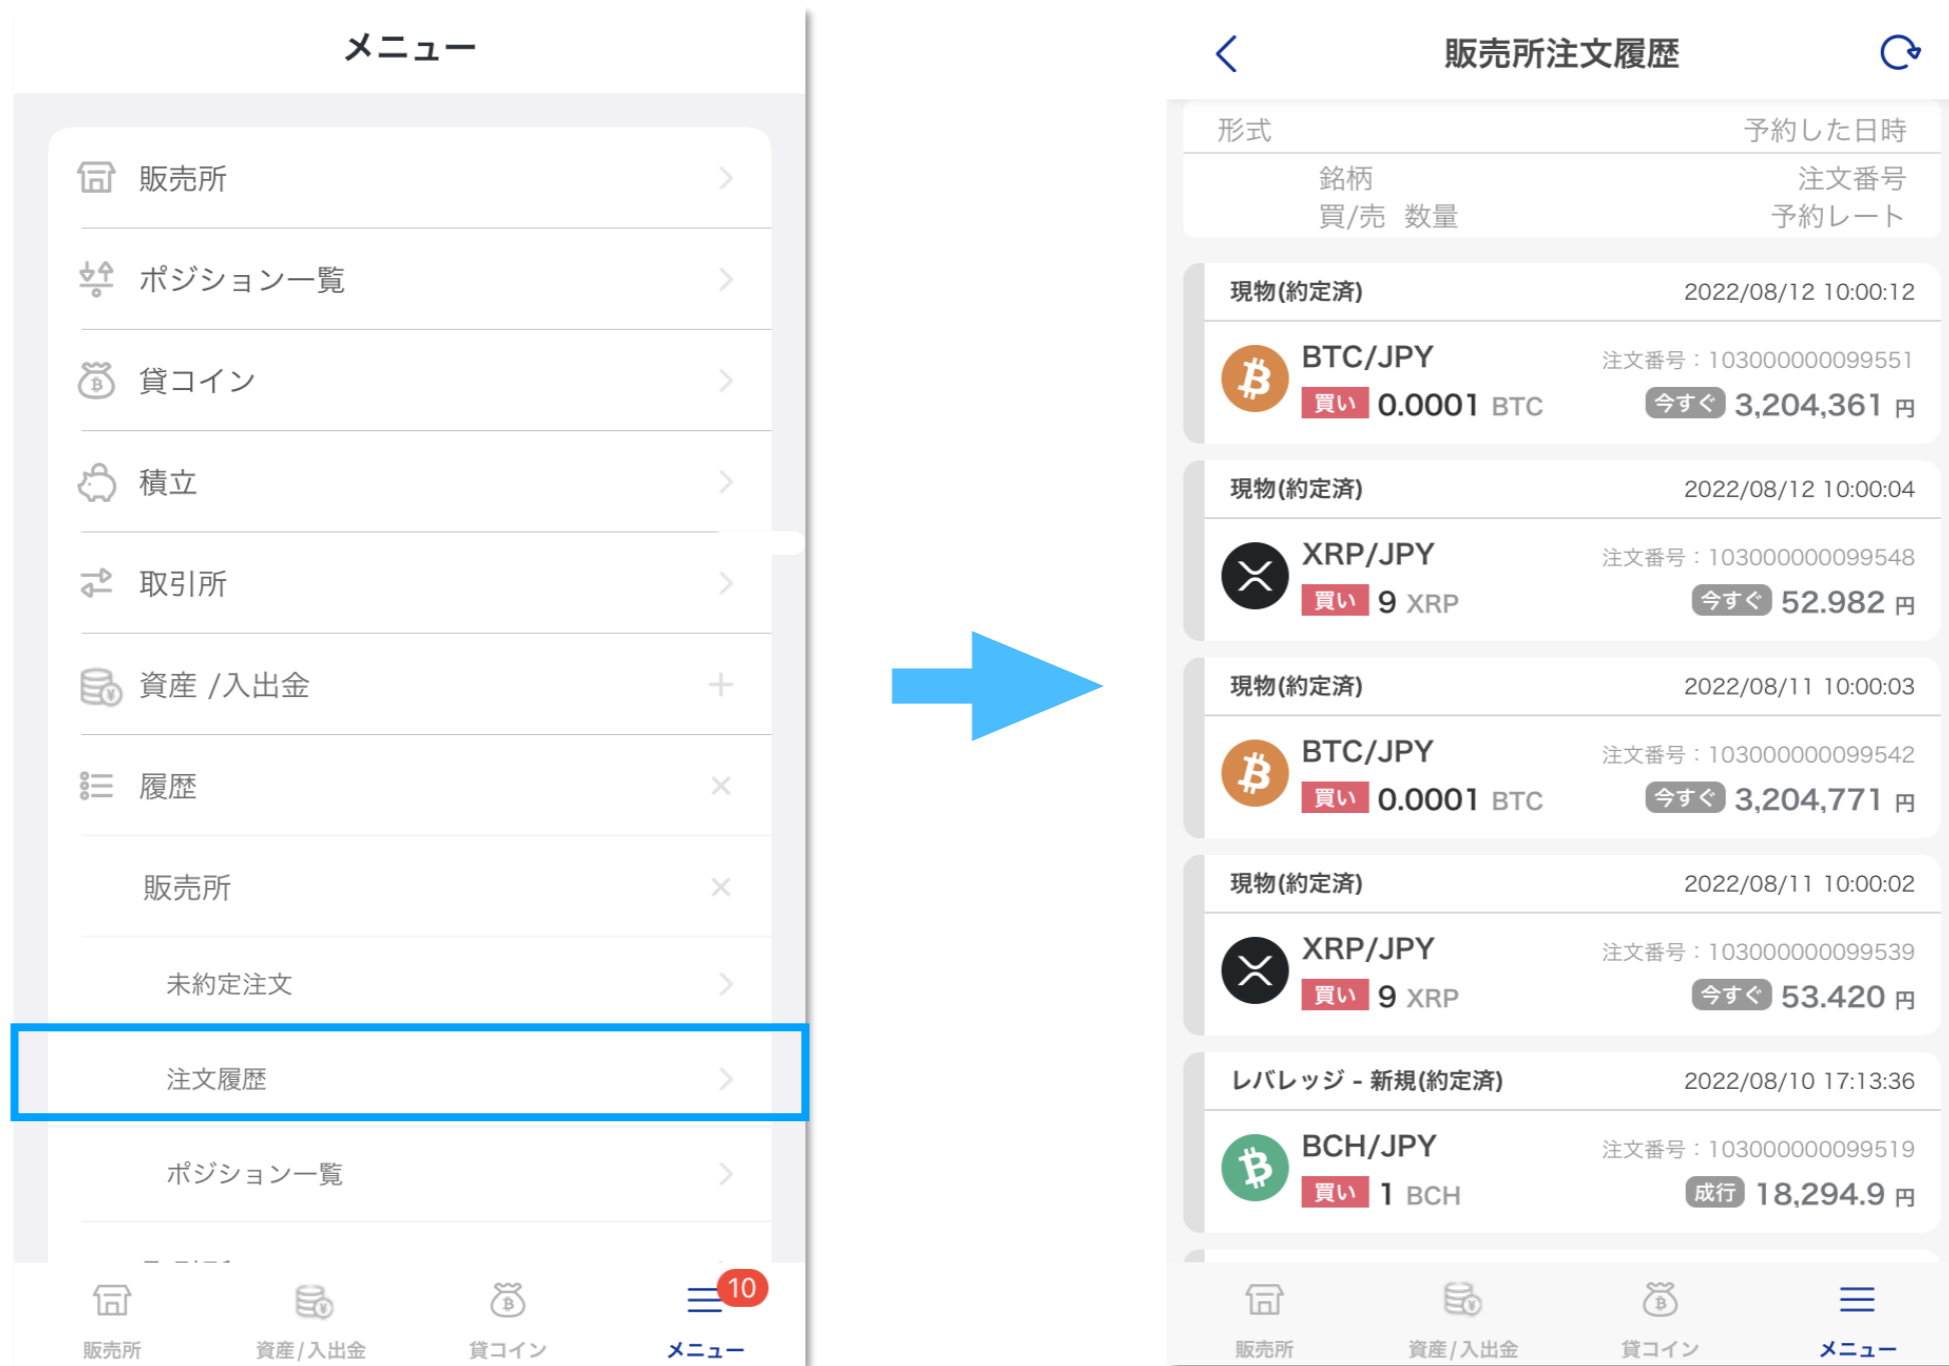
メニュー

販売所
ポジション一覧
貸コイン
積立
取引所
資産 /入出金
履歴
販売所
未約定注文
注文履歴
ポジション一覧

販売所
資産/入出金
貸コイン
10
メニュー

販売所注文履歴

形式
予約した日時
銘柄
注文番号
買/売 数量
予約レート

現物(約定済)
2022/08/12 10:00:12
BTC/JPY
注文番号：103000000099551
買い 0.0001 BTC
今すぐ 3,204,361 円

現物(約定済)
2022/08/12 10:00:04
XRP/JPY
注文番号：103000000099548
買い 9 XRP
今すぐ 52.982 円

現物(約定済)
2022/08/11 10:00:03
BTC/JPY
注文番号：103000000099542
買い 0.0001 BTC
今すぐ 3,204,771 円

現物(約定済)
2022/08/11 10:00:02
XRP/JPY
注文番号：103000000099539
買い 9 XRP
今すぐ 53.420 円

レバレッジ - 新規(約定済)
2022/08/10 17:13:36
BCH/JPY
注文番号：103000000099519
買い 1 BCH
成行 18,294.9 円

販売所
資産/入出金
貸コイン
メニュー